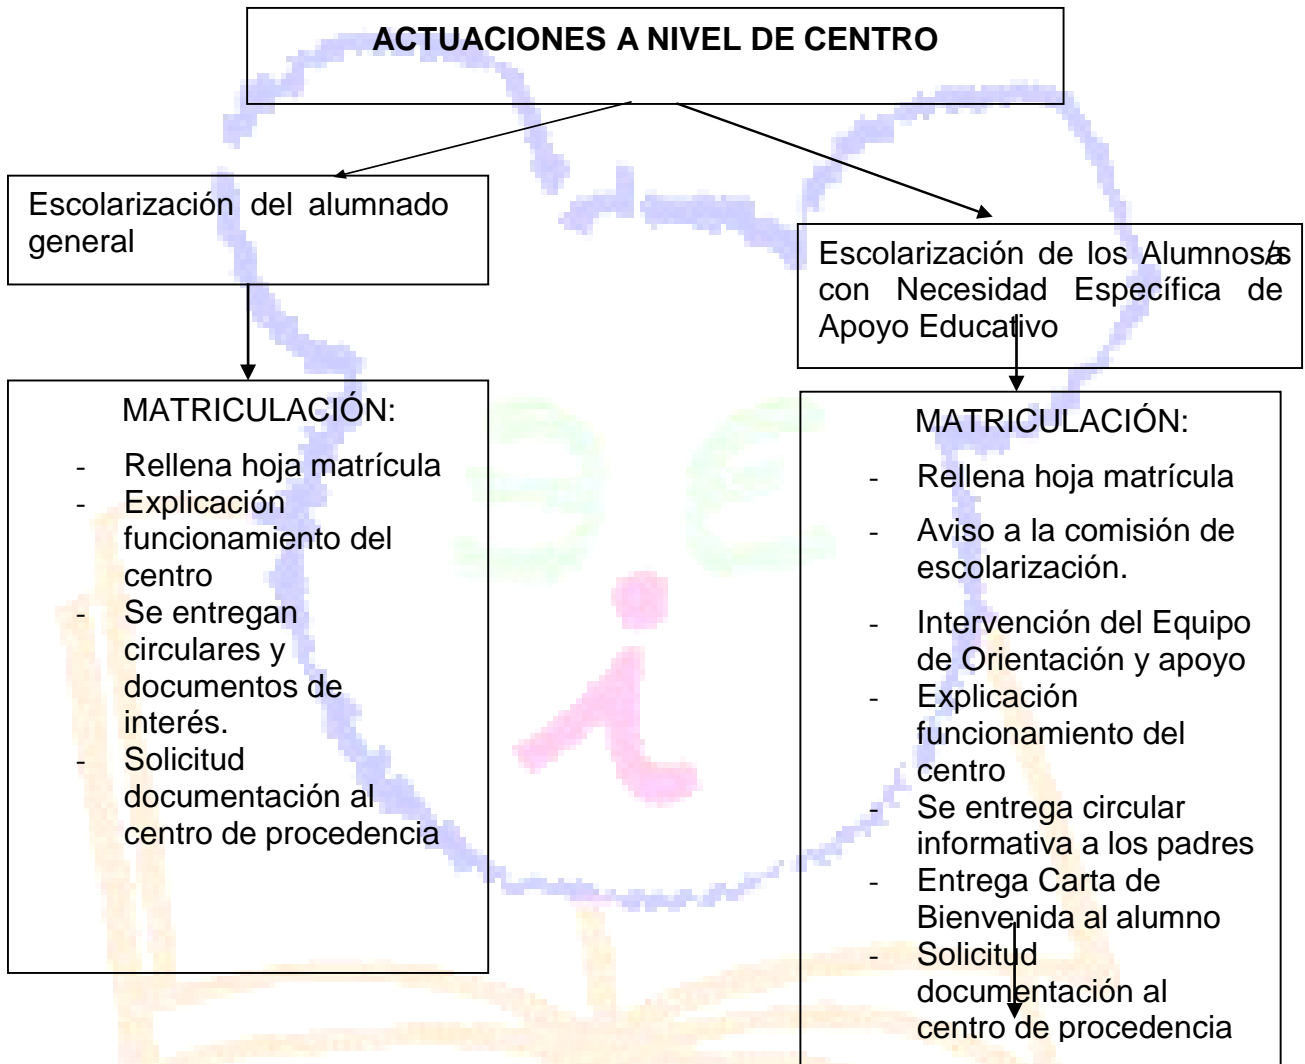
ACTUACIONES A NIVEL DE CENTRO

Escolarización del alumnado general

MATRICULACIÓN:

- Rellena hoja matrícula
- Explicación funcionamiento del centro
- Se entregan circulares y documentos de interés.
- Solicitud documentación al centro de procedencia

Escolarización de los Alumnos/as con Necesidad Específica de Apoyo Educativo

MATRICULACIÓN:

- Rellena hoja matrícula
- Aviso a la comisión de escolarización.
- Intervención del Equipo de Orientación y apoyo
- Explicación funcionamiento del centro
- Se entrega circular informativa a los padres
- Entrega Carta de Bienvenida al alumno
- Solicitud documentación al centro de procedencia